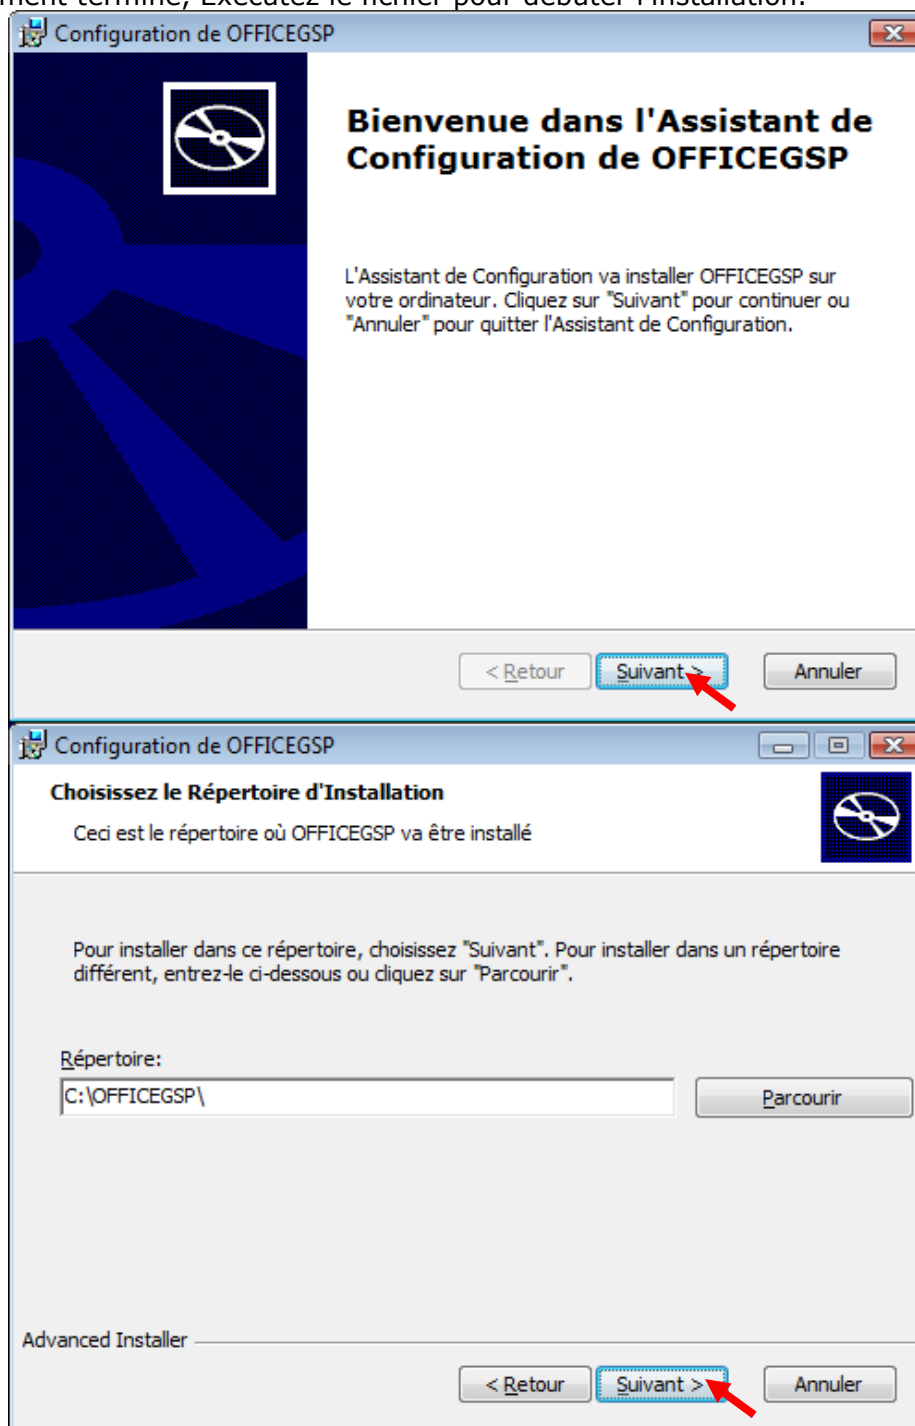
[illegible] terminé, Exécutez le fichier pour débuter l'installation.

Configuration de OFFICEGSP

Bienvenue dans l'Assistant de Configuration de OFFICEGSP

L'Assistant de Configuration va installer OFFICEGSP sur votre ordinateur. Cliquez sur "Suivant" pour continuer ou "Annuler" pour quitter l'Assistant de Configuration.

< Retour Suivant > Annuler

Configuration de OFFICEGSP

Choisissez le Répertoire d'Installation

Ceci est le répertoire où OFFICEGSP va être installé

Pour installer dans ce répertoire, choisissez "Suivant". Pour installer dans un répertoire différent, entrez-le ci-dessous ou cliquez sur "Parcourir".

Répertoire:

C:\OFFICEGSP\

Parcourir

Advanced Installer

< Retour Suivant > Annuler